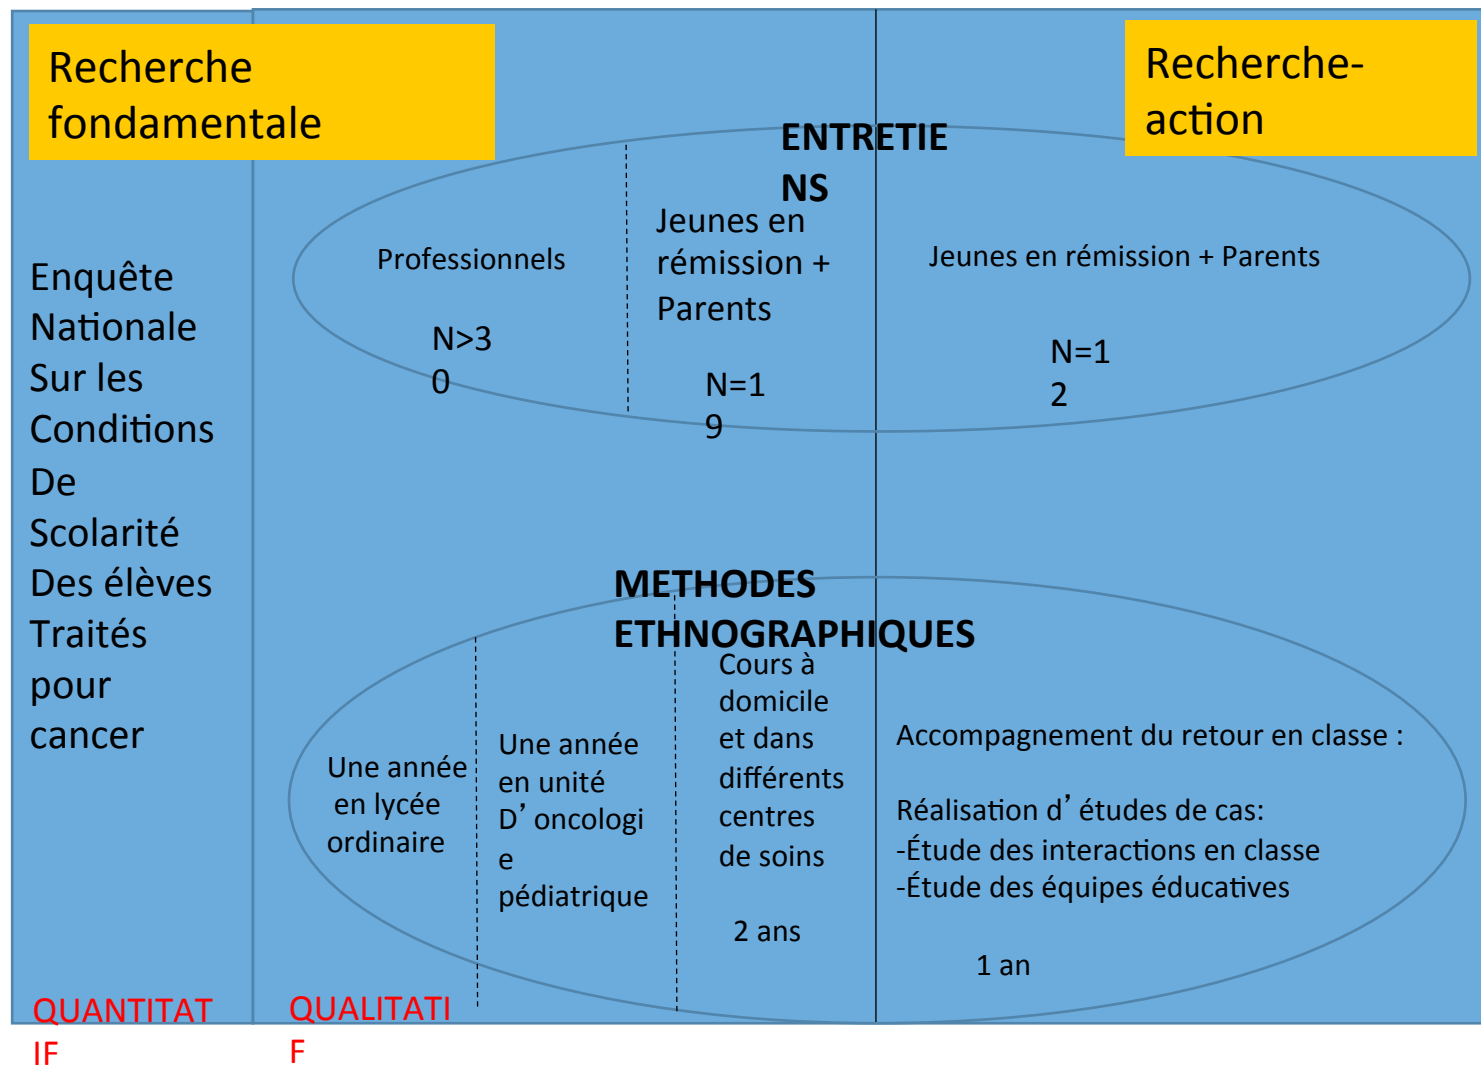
Recherche fondamentale

Recherche-action

Enquête Nationale Sur les Conditions De Scolarité Des élèves Traités pour cancer

ENTRETIENS

Professionnels

N>30

Jeunes en rémission + Parents

N=19

Jeunes en rémission + Parents

N=12

METHODES ETHNOGRAPHIQUES

Une année en lycée ordinaire

Une année en unité D'oncologie pédiatrique

Cours à domicile et dans différents centres de soins

2 ans

Accompagnement du retour en classe :

Réalisation d'études de cas:
-Étude des interactions en classe
-Étude des équipes éducatives

1 an

QUANTITATIF

QUALITATIF